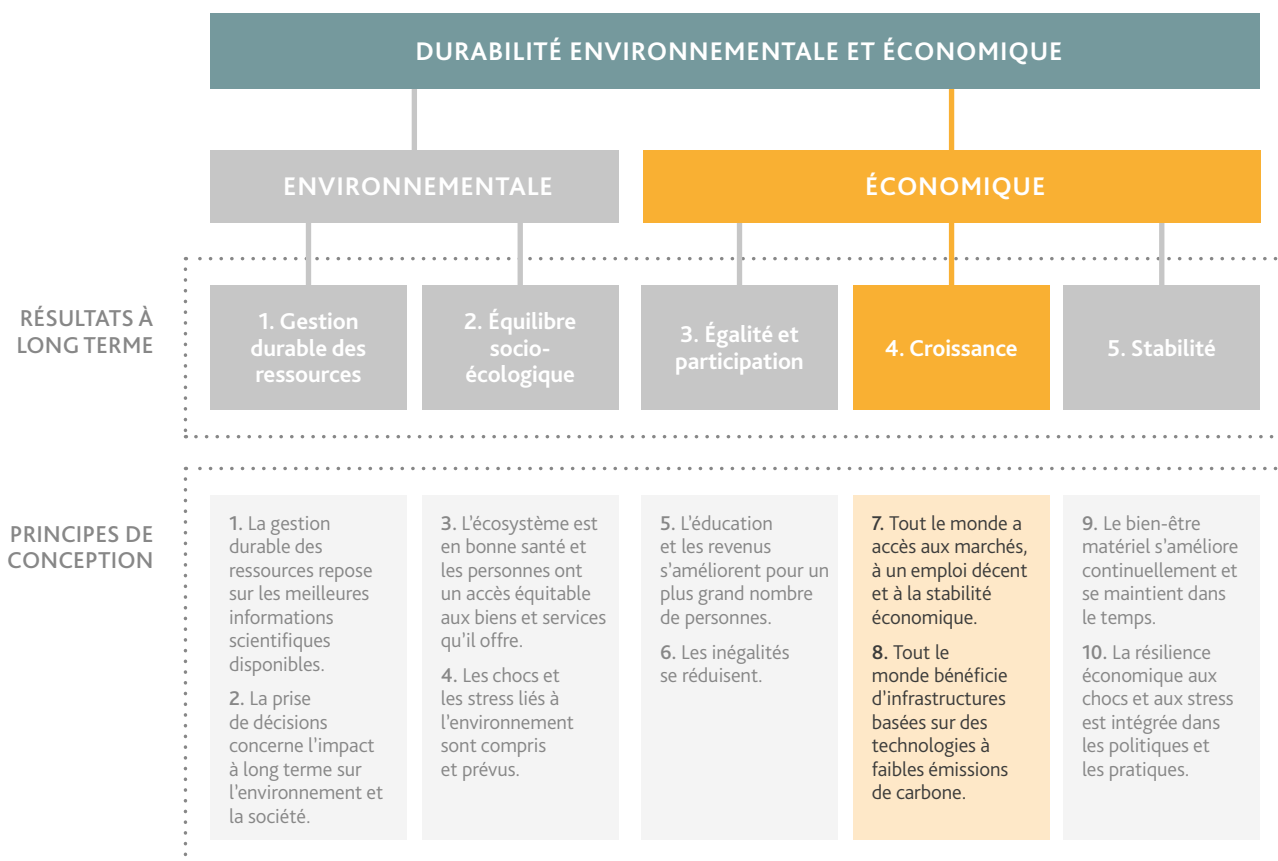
DURABILITÉ ENVIRONNEMENTALE ET ÉCONOMIQUE

ENVIRONNEMENTALE

ÉCONOMIQUE

RÉSULTATS À LONG TERME

1. Gestion durable des ressources

2. Équilibre socio-écologique

3. Égalité et participation

4. Croissance

5. Stabilité

PRINCIPES DE CONCEPTION

1. La gestion durable des ressources repose sur les meilleures informations scientifiques disponibles.

2. La prise de décisions concerne l'impact à long terme sur l'environnement et la société.

3. L'écosystème est en bonne santé et les personnes ont un accès équitable aux biens et services qu'il offre.

4. Les chocs et les stress liés à l'environnement sont compris et prévus.

5. L'éducation et les revenus s'améliorent pour un plus grand nombre de personnes.

6. Les inégalités se réduisent.

7. Tout le monde a accès aux marchés, à un emploi décent et à la stabilité économique.

8. Tout le monde bénéficie d'infrastructures basées sur des technologies à faibles émissions de carbone.

9. Le bien-être matériel s'améliore continuellement et se maintient dans le temps.

10. La résilience économique aux chocs et aux stress est intégrée dans les politiques et les pratiques.